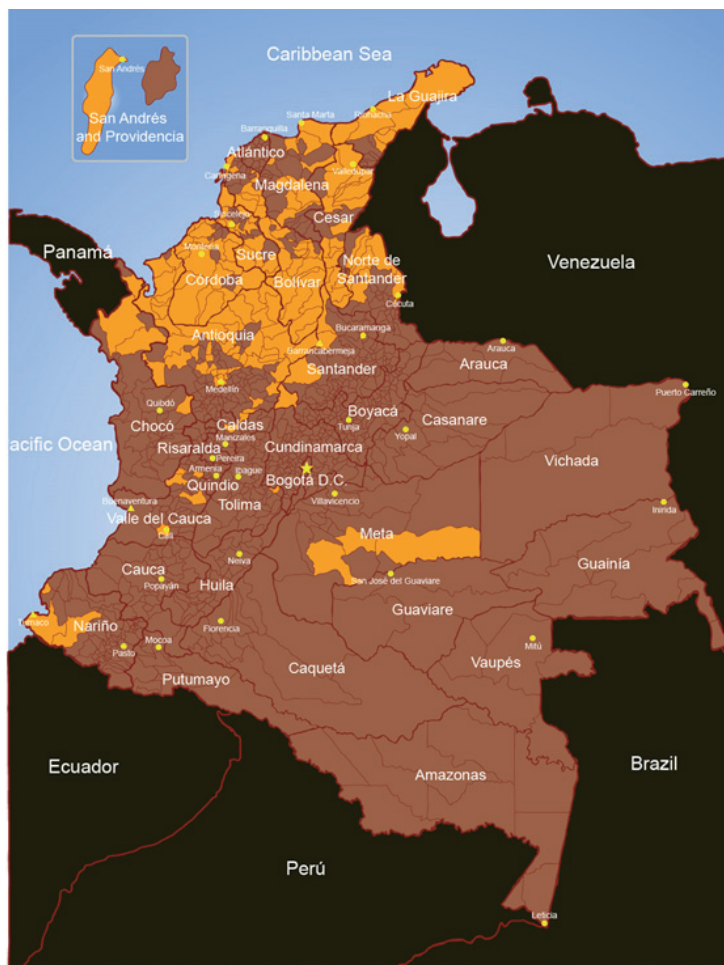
San Andrés
San Andrés and Providencia
Caribbean Sea
Santa Marta
Riohacha
La Guajira
Barranquilla
Atlántico
Cartagena
Valledupar
Magdalena
Cesar
Sincelejo
Panamá
Montería
Sucre
Norte de Santander
Córdoba
Bolívar
Venezuela
Cúcuta
Antioquia
Bucaramanga
Barrancabermeja
Arauca
Arauca
Santander
Medellín
Puerto Carreño
Quibdó
Boyacá
Casanare
Chocó
Caldas
Tunja
Manizales
Yopal
acific Ocean
Risaralda
Cundinamarca
Pereira
Vichada
Armenia
Ibagué
Quindío
Bogotá D.C.
Tolima
Villavicencio
Buenaventura
Inírida
Valle del Cauca
Meta
Cali
Neiva
Cauca
Guainía
Popayán
San José del Guaviare
Huila
Guaviare
Tumaco
Nariño
Mitú
Mocoa
Florencia
Pasto
Vaupés
Caquetá
Putumayo
Ecuador
Brazil
Amazonas
Perú
Leticia